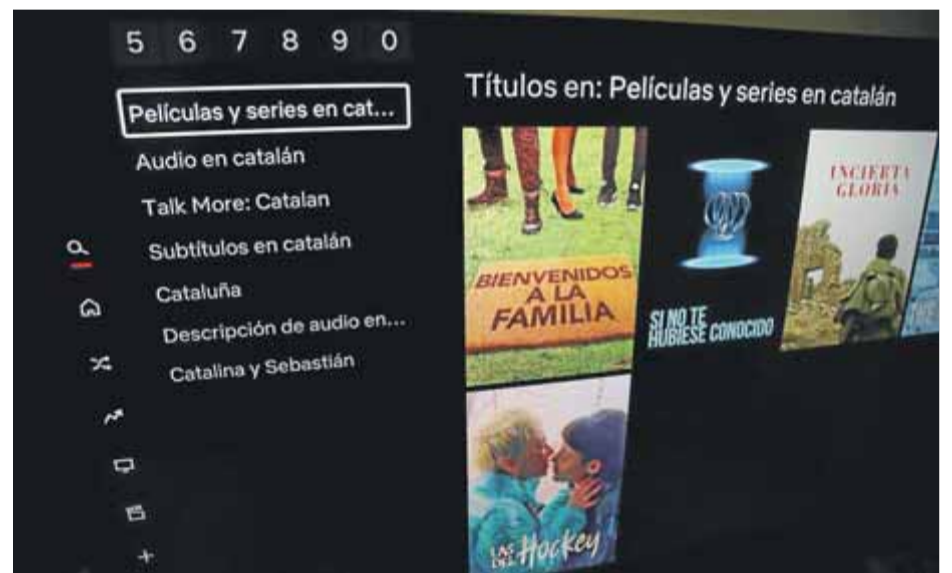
5 6 7 8 9 0

Películas y series en cat...
Audio en catalán
Talk More: Catalan
Subtítulos en catalán
Cataluña
Descripción de audio en...
Catalina y Sebastián

Títulos en: Películas y series en catalán

BIENVENIDOS A LA FAMILIA

SI NO TE HUBIESE CONOCIDO

INCIERTA GLORIA

Hockey